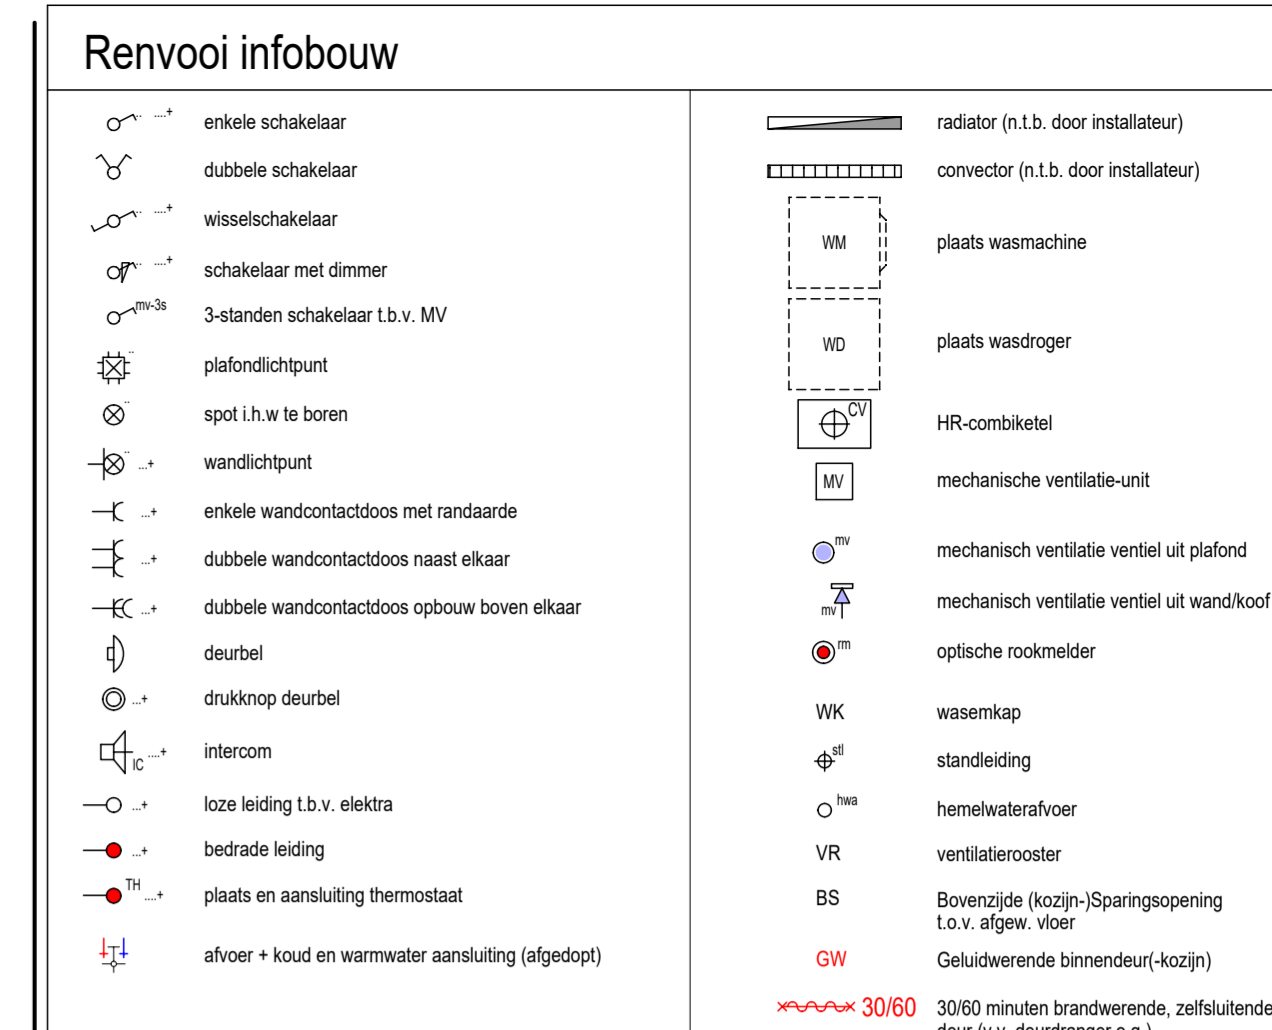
Renvooi infobouw

| | |
|---|---|
| ....+ | enkele schakelaar |
| | dubbele schakelaar |
| ....+ | wisselschakelaar |
| ....+ | schakelaar met dimmer |
| mv-3s | 3-standen schakelaar t.b.v. MV |
| | plafondlichtpunt |
| | spot i.h.w te boren |
| ...+ | wandlichtpunt |
| ...+ | enkele wandcontactdoos met randaarde |
| ...+ | dubbele wandcontactdoos naast elkaar |
| ...+ | dubbele wandcontactdoos opbouw boven elkaar |
| | deurbel |
| ...+ | drukknop deurbel |
| IC ....+ | intercom |
| ...+ | loze leiding t.b.v. elektra |
| ...+ | bedrade leiding |
| TH ....+ | plaats en aansluiting thermostaat |
| | afvoer + koud en warmwater aansluiting (afgedopt) |

| | |
|---|---|
| | radiator (n.t.b. door installateur) |
| | convector (n.t.b. door installateur) |
| WM | plaats wasmachine |
| WD | plaats wasdroger |
| CV | HR-combiketel |
| MV | mechanische ventilatie-unit |
| mv | mechanisch ventilatie ventiel uit plafond |
| mv | mechanisch ventilatie ventiel uit wand/koof |
| rm | optische rookmelder |
| WK | wasemkap |
| stl | standleiding |
| hwa | hemelwaterafvoer |
| VR | ventilatierooster |
| BS | Bovenzijde (kozijn-)Sparingsopening t.o.v. afgew. vloer |
| GW | Geluidwerende binnendeur(-kozijn) |
| 30/60 | 30/60 minuten brandwerende, zelfsluitende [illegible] |